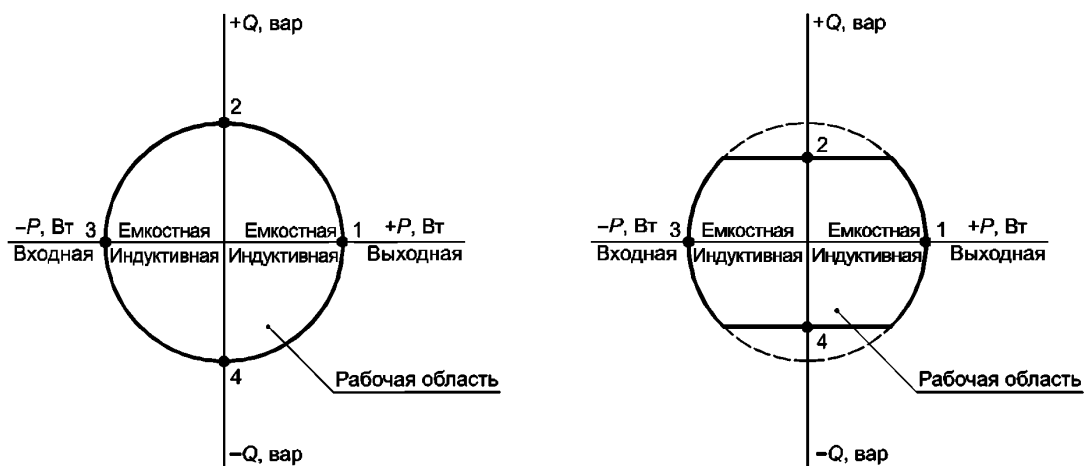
+Q, вар

2

−P, Вт 3 Емкостная Емкостная 1 +P, Вт
Входная Индуктивная Индуктивная Выходная

4

Рабочая область

−Q, вар

+Q, вар

2

−P, Вт 3 Емкостная Емкостная 1 +P, Вт
Входная Индуктивная Индуктивная Выходная

4

Рабочая область

−Q, вар